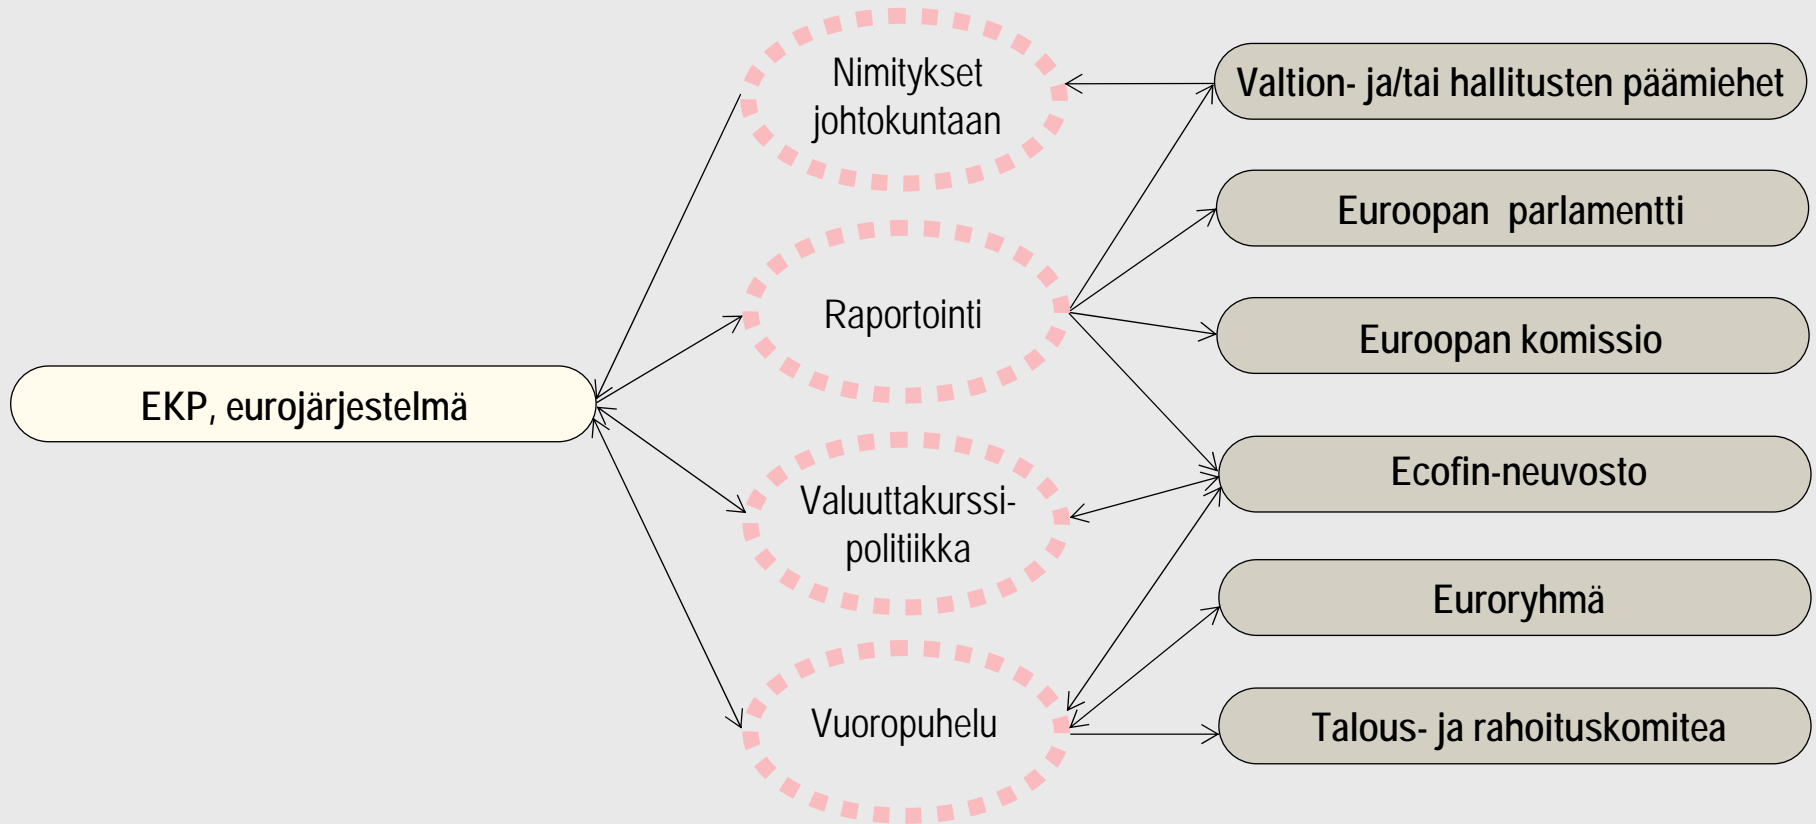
EKP, eurojärjestelmä

Nimitykset johtokuntaan

Raportointi

Valuuttakurssipolitiikka

Vuoropuhelu

Valtion- ja/tai hallitusten päämiehet

Euroopan parlamentti

Euroopan komissio

Ecofin-neuvosto

Euroryhmä

Talous- ja rahoituskomitea